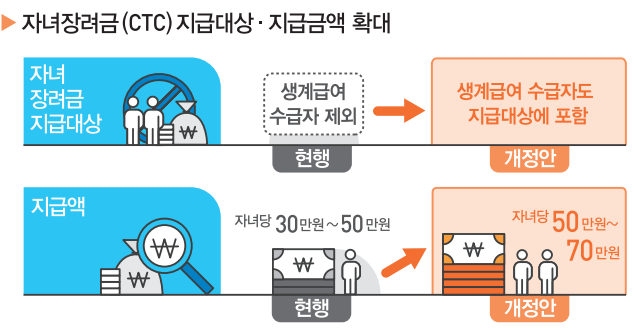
▶ 자녀장려금 (CTC) 지급대상 · 지급금액 확대

자녀 장려금 지급대상

₩

생계급여 수급자 제외

현행

생계급여 수급자도 지급대상에 포함

개정안

지급액

₩

₩

자녀당 30만원 ~ 50만원

₩

현행

₩

자녀당 50만원~ 70만원

개정안